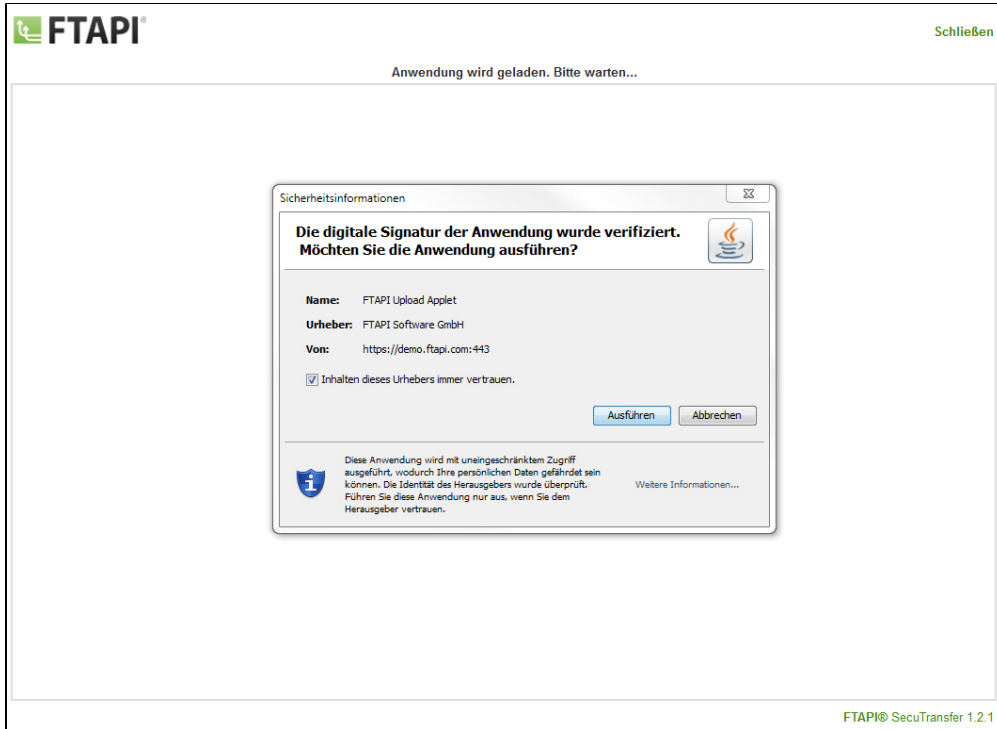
FTAPI®

Schließen

Anwendung wird geladen. Bitte warten...

Sicherheitsinformationen

Die digitale Signatur der Anwendung wurde verifiziert. Möchten Sie die Anwendung ausführen?

Name: FTAPI Upload Applet

Urheber: FTAPI Software GmbH

Von: https://demo.ftapi.com:443

Inhalten dieses Urhebers immer vertrauen.

Ausführen Abbrechen

Diese Anwendung wird mit uneingeschränktem Zugriff ausgeführt, wodurch Ihre persönlichen Daten gefährdet sein können. Die Identität des Herausgebers wurde überprüft. Führen Sie diese Anwendung nur aus, wenn Sie dem Herausgeber vertrauen.

Weitere Informationen...

FTAPI® SecuTransfer 1.2.1